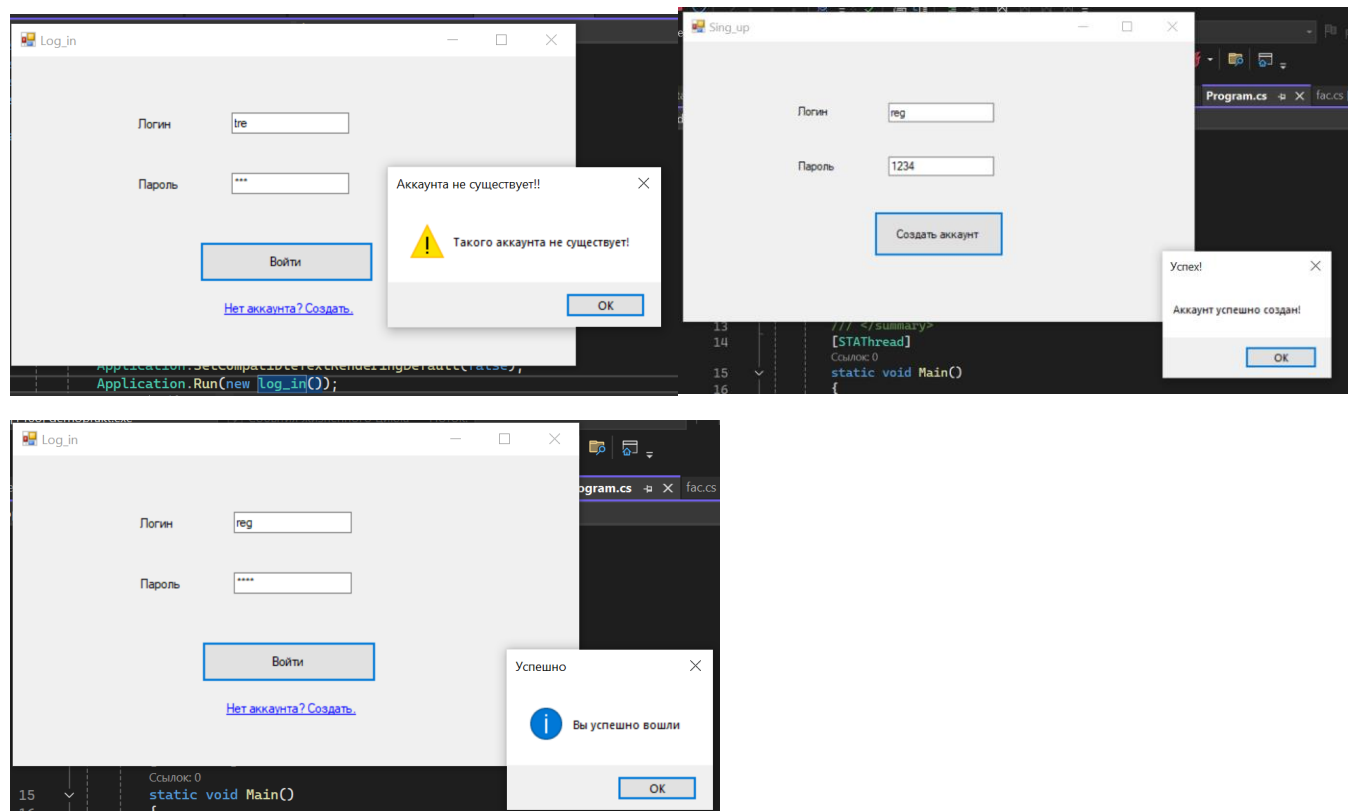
Log_in

Логин tre

Пароль ***

Войти

Нет аккаунта? Создать.

Аккаунта не существует!!

Такого аккаунта не существует!

OK

Application.SetCompatibleTextRenderingDefault(false);
Application.Run(new Log_in());

Sing_up

Program.cs fac.cs

Логин reg

Пароль 1234

Создать аккаунт

Успех!

Аккаунт успешно создан!

OK

13 /// </summary>
14 [STAThread]
Ссылок: 0
15 static void Main()
16 {

Log_in

Program.cs fac.cs

Логин reg

Пароль ****

Войти

Нет аккаунта? Создать.

Успешно

Вы успешно вошли

OK

Ссылок: 0
15 static void Main()
16 {